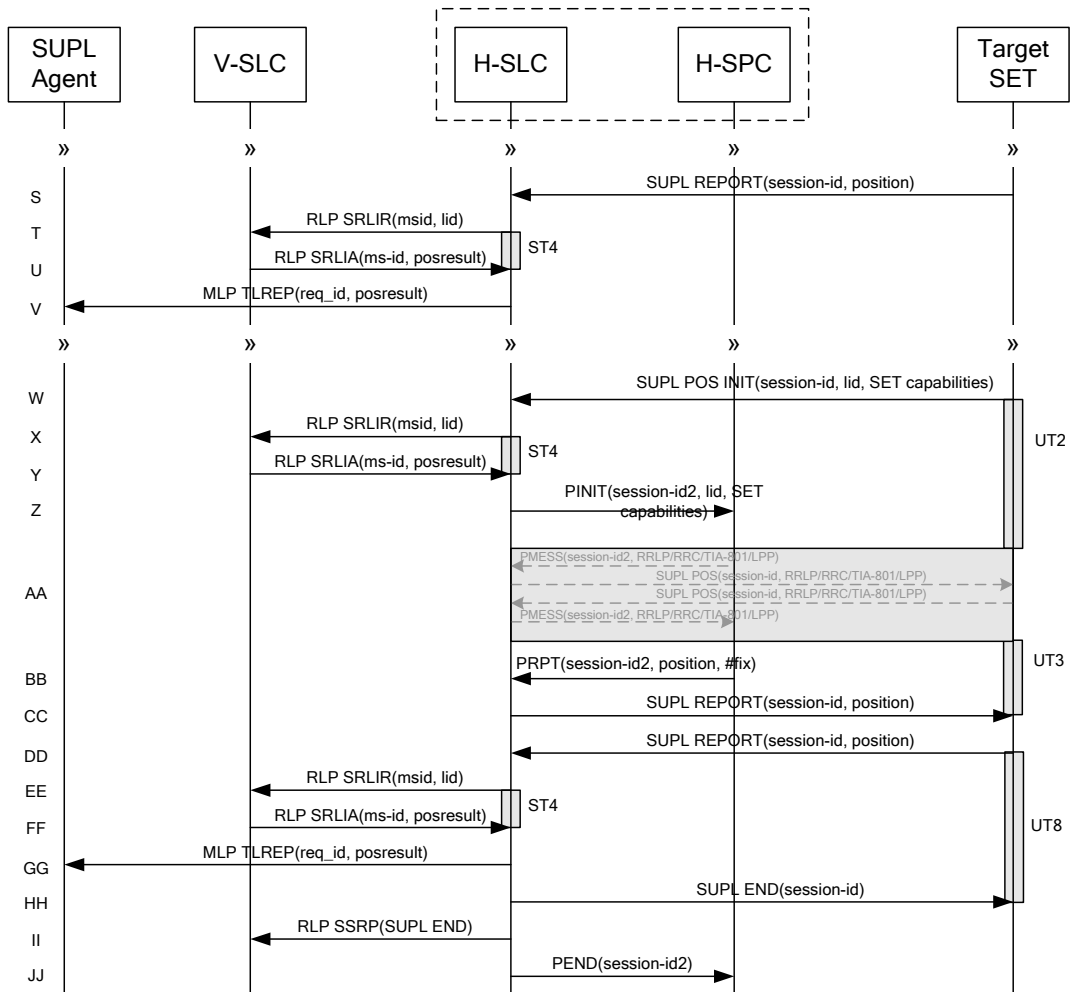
SUPL Agent
V-SLC
H-SLC
H-SPC
Target SET

»
»
»
»
»

S
SUPL REPORT(session-id, position)
T
RLP SRLIR(msid, lid)
ST4
U
RLP SRLIA(ms-id, posresult)
V
MLP TLREP(req_id, posresult)

»
»
»
»
»

W
SUPL POS INIT(session-id, lid, SET capabilities)
X
RLP SRLIR(msid, lid)
ST4
UT2
Y
RLP SRLIA(ms-id, posresult)
Z
PINIT(session-id2, lid, SET capabilities)

AA
PMESS(session-id2, RRLP/RRC/TIA-801/LPP)
SUPL POS(session-id, RRLP/RRC/TIA-801/LPP)
SUPL POS(session-id, RRLP/RRC/TIA-801/LPP)
PMESS(session-id2, RRLP/RRC/TIA-801/LPP)

BB
PRPT(session-id2, position, #fix)
UT3
CC
SUPL REPORT(session-id, position)
DD
SUPL REPORT(session-id, position)
EE
RLP SRLIR(msid, lid)
ST4
FF
RLP SRLIA(ms-id, posresult)
UT8
GG
MLP TLREP(req_id, posresult)
HH
SUPL END(session-id)
II
RLP SSRP(SUPL END)
JJ
PEND(session-id2)